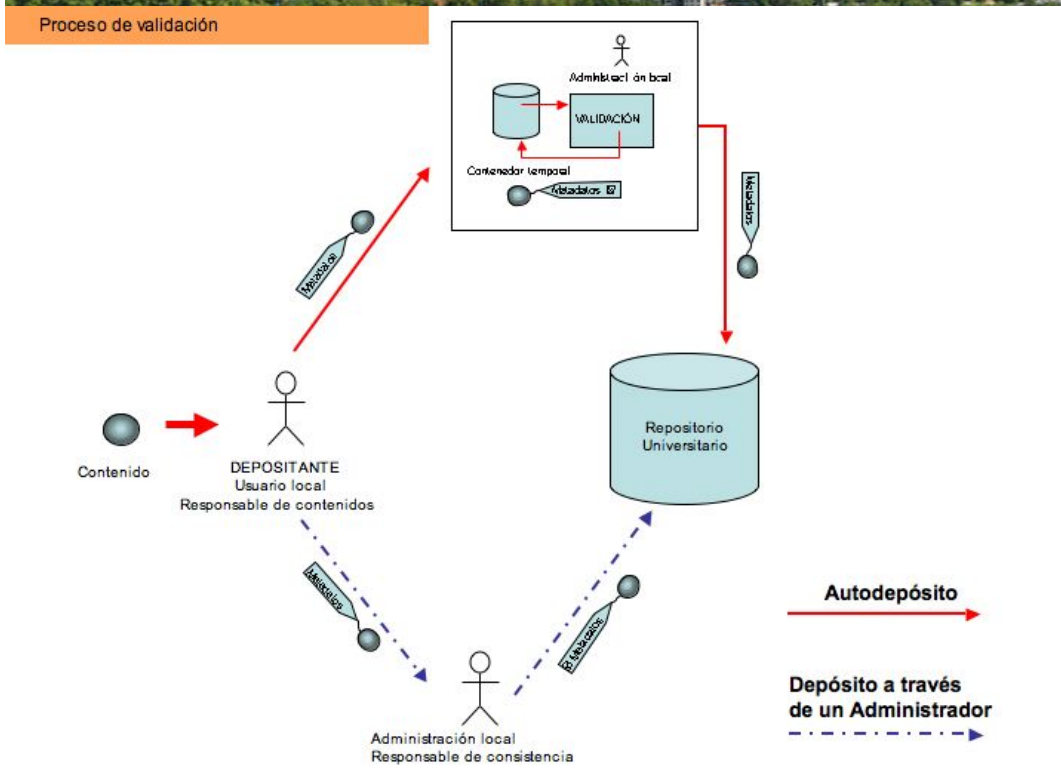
Proceso de validación

Administración local

VALIDACIÓN

Contenedor temporal

Metadatos

Metadatos

Metadatos

Contenido

DEPOSITANTE
Usuario local
Responsable de contenidos

Repositorio Universitario

Metadatos

Metadatos

Autodepósito

Depósito a través de un Administrador

Administración local
Responsable de consistencia